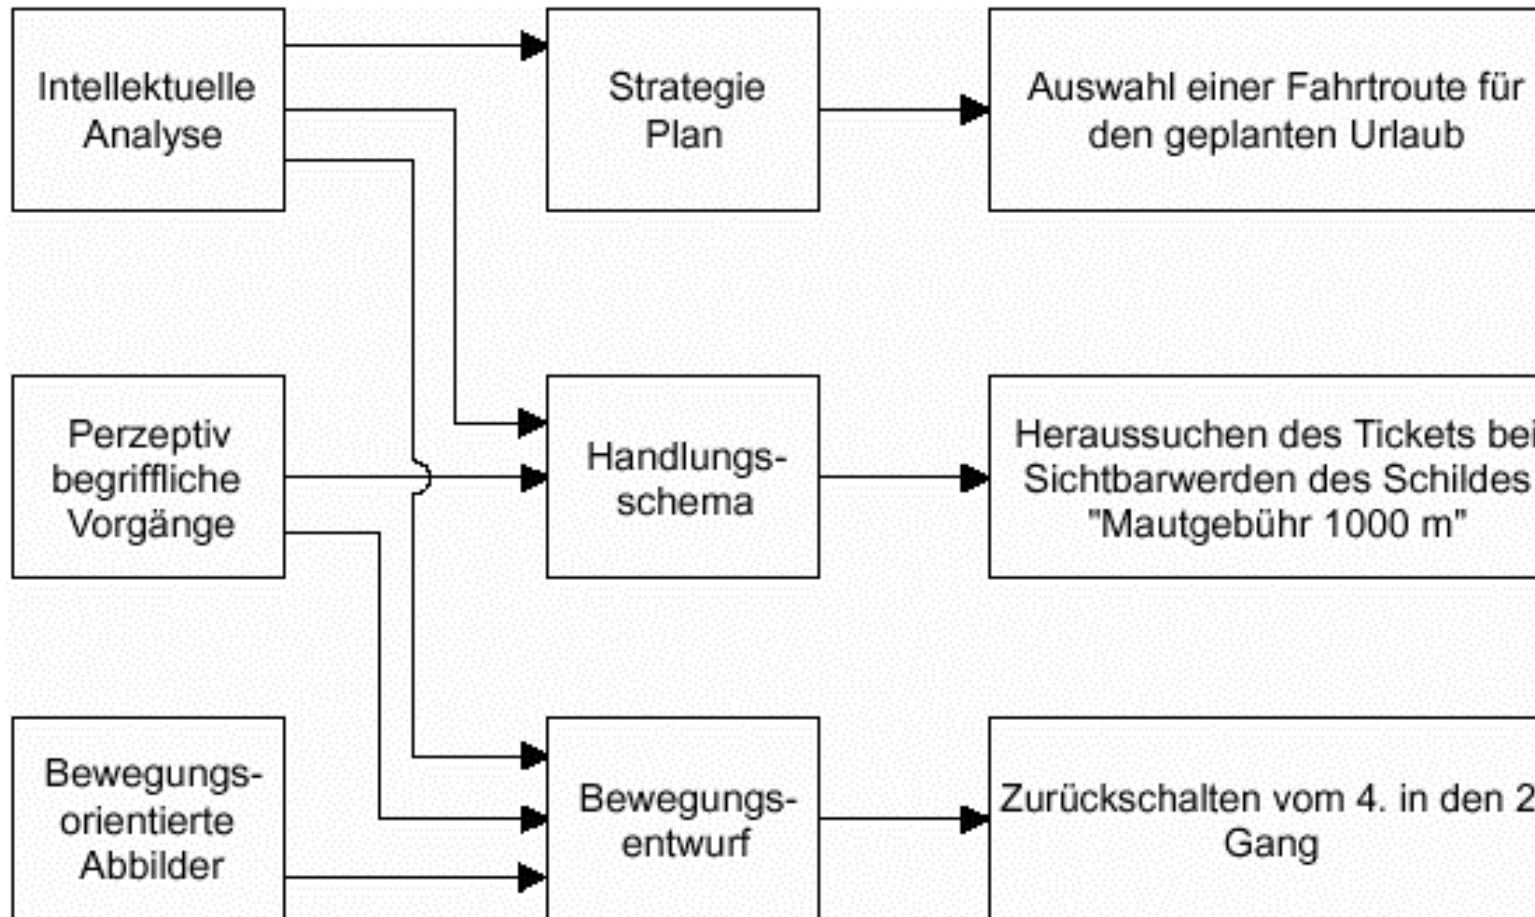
Intellektuelle Analyse

Strategie Plan

Auswahl einer Fahrtroute für den geplanten Urlaub

Perzeptiv begriffliche Vorgänge

Handlungs-schema

Heraussuchen des Tickets bei Sichtbarwerden des Schildes "Mautgebühr 1000 m"

Bewegungs-orientierte Abbilder

Bewegungs-entwurf

Zurückschalten vom 4. in den 2 Gang